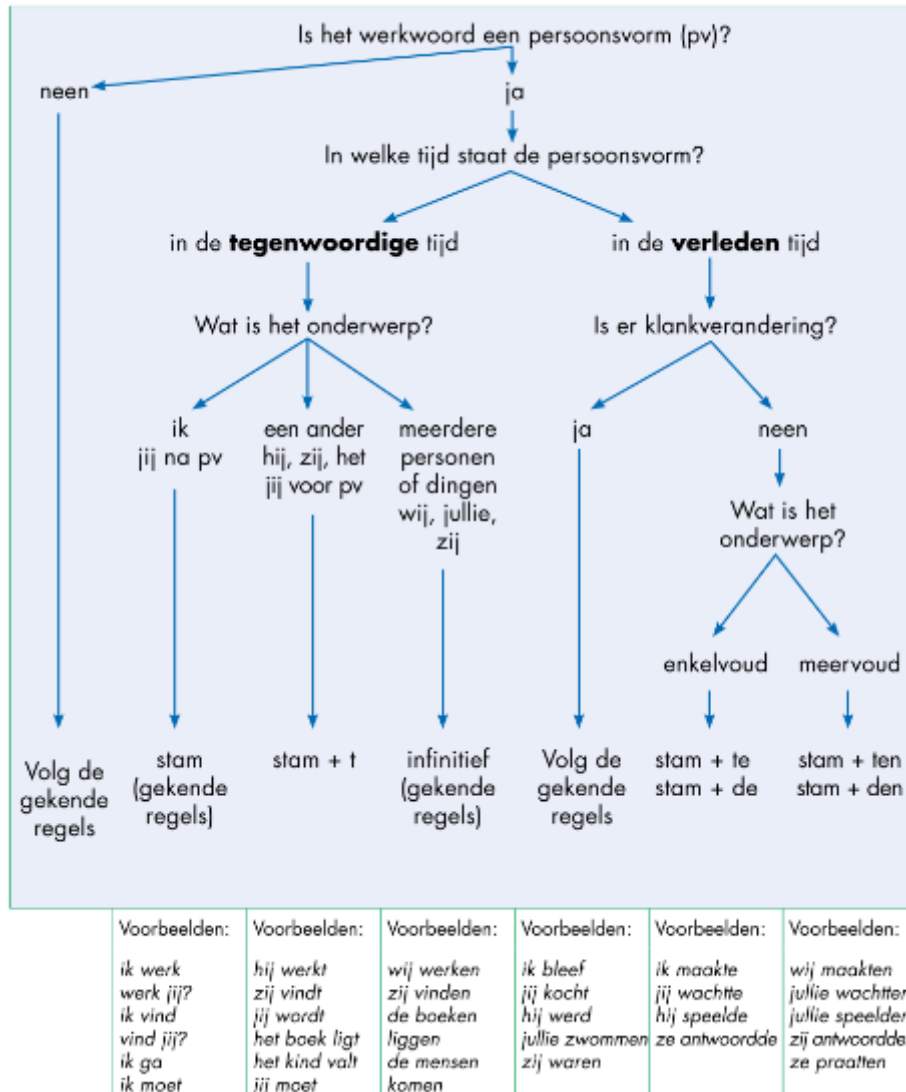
Is het werkwoord een persoonsvorm (pv)?

neen

ja

In welke tijd staat de persoonsvorm?

in de **tegenwoordige** tijd

in de **verleden** tijd

Wat is het onderwerp?

Is er klankverandering?

ik
jij na pv

een ander
hij, zij, het
jij voor pv

meerdere
personen
of dingen
wij, jullie,
zij

ja

neen

Wat is het
onderwerp?

enkelvoud

meervoud

Volg de
gekende
regels

stam
(gekende
regels)

stam + t

infinitief
(gekende
regels)

Volg de
gekende
regels

stam + te
stam + de

stam + ten
stam + den

| | Voorbeelden: | Voorbeelden: | Voorbeelden: | Voorbeelden: | Voorbeelden: | Voorbeelden: |
|---|---|---|---|---|---|---|
| | *ik werk*<br>*werk jij?*<br>*ik vind*<br>*vind jij?*<br>*ik ga*<br>*ik moet* | *hij werkt*<br>*zij vindt*<br>*jij wordt*<br>*het boek ligt*<br>*het kind valt*<br>*jij moet* | *wij werken*<br>*zij vinden*<br>*de boeken*<br>*liggen*<br>*de mensen*<br>*komen* | *ik bleef*<br>*jij kocht*<br>*hij werd*<br>*jullie zwommen*<br>*zij waren* | *ik maakte*<br>*jij wachtte*<br>*hij speelde*<br>*ze antwoordde* | *wij maakten*<br>*jullie wachtten*<br>*jullie speelden*<br>*zij antwoordden*<br>*ze praatten* |